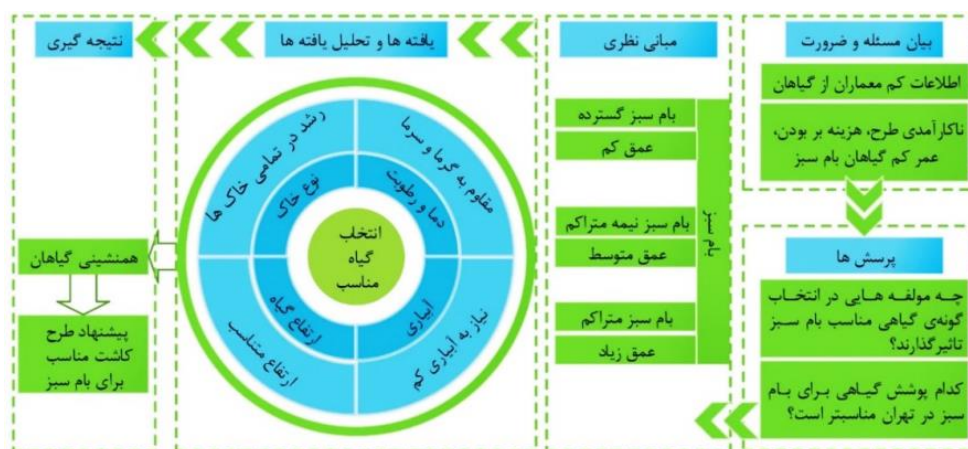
بیان مسئله و ضرورت

اطلاعات کم معماران از گیاهان

ناکارآمدی طرح، هزینه بر بودن، عمر کم گیاهان بام سبز

پرسش ها

چه مولفه هایی در انتخاب گونه‌ی گیاهی مناسب بام سبز تاثیرگذارند؟

کدام پوشش گیاهی برای بام سبز در تهران مناسبتر است؟

مبانی نظری

بام سبز

بام سبز گسترده

عمق کم

بام سبز نیمه متراکم

عمق متوسط

بام سبز متراکم

عمق زیاد

یافته ها و تحلیل یافته ها

انتخاب گیاه مناسب

رشد در تمامی خاک ها

نوع خاک

مقاوم به گرما و سرما

دما و رطوبت

ارتفاع مناسب

ارتفاع گیاه

نیاز به آبیاری کم

آبیاری

نتیجه گیری

همنشینی گیاهان

پیشنهاد طرح کاشت مناسب برای بام سبز